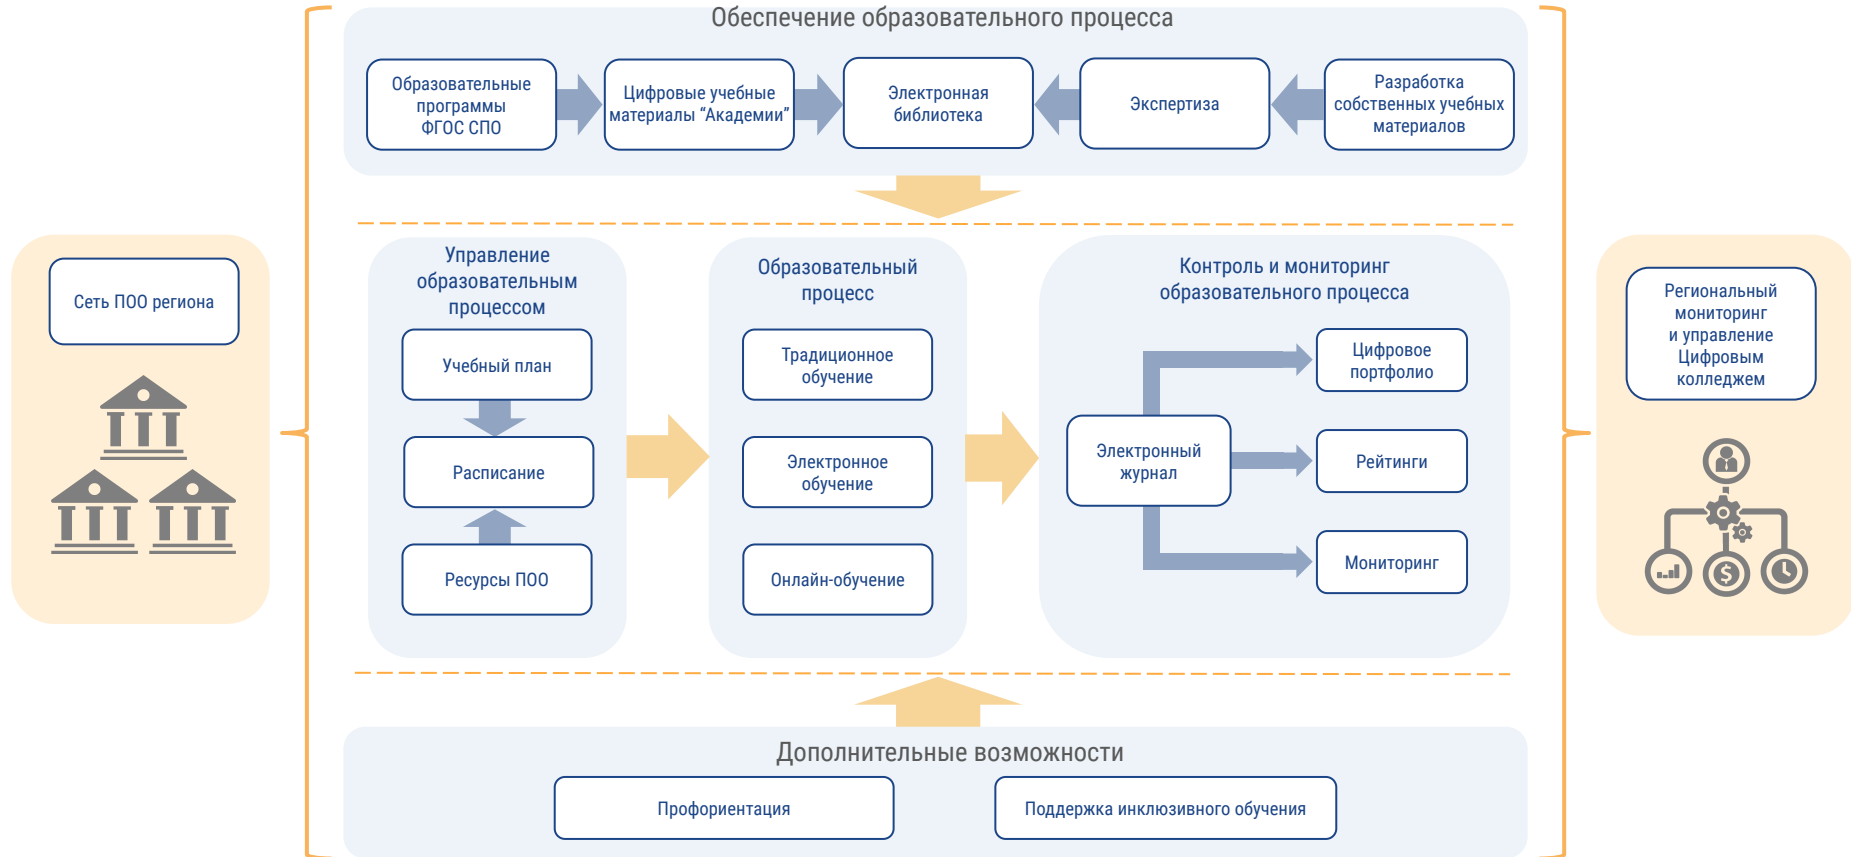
Сеть ПОО региона

Обеспечение образовательного процесса

Образовательные программы ФГОС СПО

Цифровые учебные материалы “Академии”

Электронная библиотека

Экспертиза

Разработка собственных учебных материалов

Управление образовательным процессом

Учебный план

Расписание

Ресурсы ПОО

Образовательный процесс

Традиционное обучение

Электронное обучение

Онлайн-обучение

Контроль и мониторинг образовательного процесса

Электронный журнал

Цифровое портфолио

Рейтинги

Мониторинг

Дополнительные возможности

Профориентация

Поддержка инклюзивного обучения

Региональный мониторинг и управление Цифровым колледжем